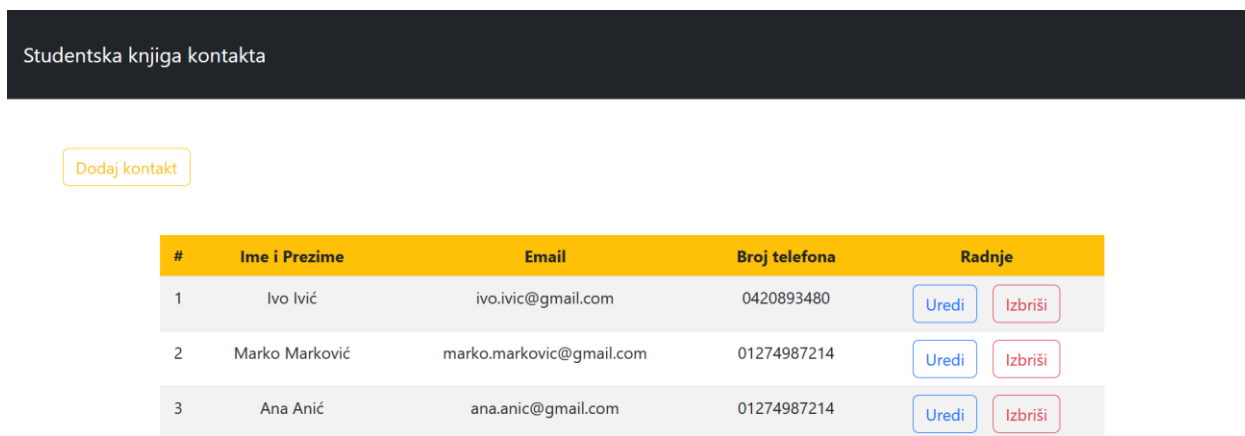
Studentska knjiga kontakta

Dodaj kontakt

| # | Ime i Prezime | Email | Broj telefona | Radnje |
|---|---|---|---|---|
| 1 | Ivo Ivić | ivo.ivic@gmail.com | 0420893480 | Uredi Izbriši |
| 2 | Marko Marković | marko.markovic@gmail.com | 01274987214 | Uredi Izbriši |
| 3 | Ana Anić | ana.anic@gmail.com | 01274987214 | Uredi Izbriši |